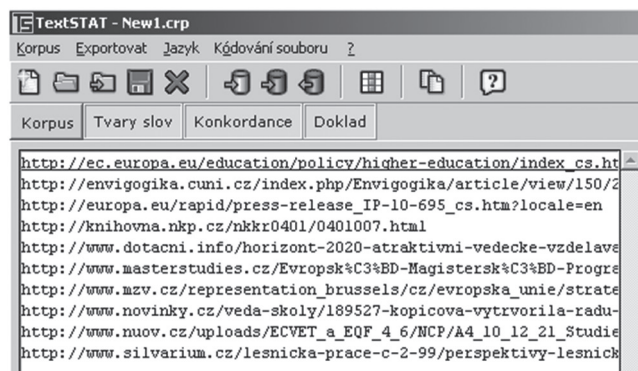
TextSTAT - New1.crp

Korpus Exportovat Jazyk Kódování souboru ?

Korpus Tvary slov Konkordance Doklad

http://ec.europa.eu/education/policy/higher-education/index_cs.ht
http://envigogika.cuni.cz/index.php/Envigogika/article/view/150/2
http://europa.eu/rapid/press-release_IP-10-695_cs.htm?locale=en
http://knihovna.nkp.cz/nkkr0401/0401007.html
http://www.dotacni.info/horizont-2020-atraktivni-vedecke-vzdelave
http://www.masterstudies.cz/Evropsk%C3%BD-Magistersk%C3%BD-Progra
http://www.mzv.cz/representation_brussels/cz/evropska_unie/strate
http://www.novinky.cz/veda-skoly/189527-kopicova-vytrvorila-radu-
http://www.nuov.cz/uploads/ECVET_a_EQF_4_6/NCP/A4_10_12_21_Studie
http://www.silvarium.cz/lesnicka-prace-c-2-99/perspektivy-lesnick